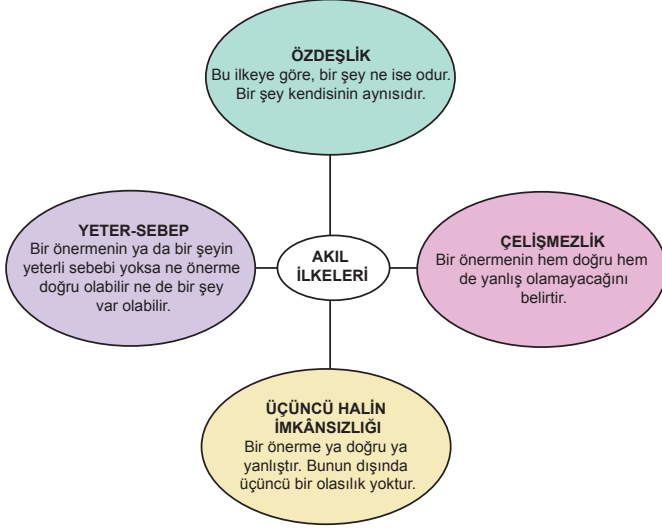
ÖZDEŞLİK
Bu ilkeye göre, bir şey ne ise odur. Bir şey kendisinin aynısıdır.

YETER-SEBEP
Bir önermenin ya da bir şeyin yeterli sebebi yoksa ne önerme doğru olabilir ne de bir şey var olabilir.

AKIL İLKELERİ

ÇELİŞMEZLİK
Bir önermenin hem doğru hem de yanlış olamayacağını belirtir.

ÜÇÜNCÜ HALİN İMKÂNSIZLIĞI
Bir önerme ya doğru ya yanlıştır. Bunun dışında üçüncü bir olasılık yoktur.